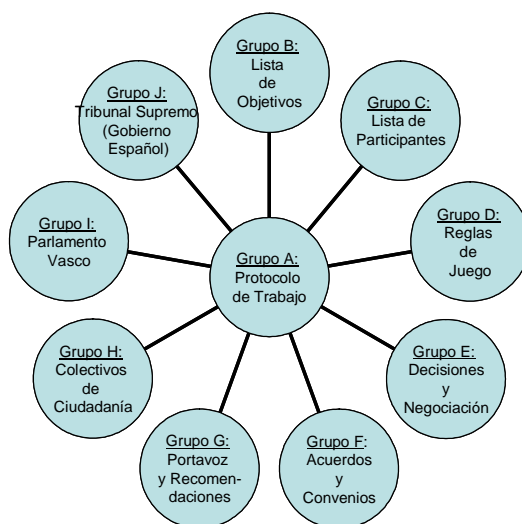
Grupo A:
Protocolo de Trabajo

Grupo B:
Lista de Objetivos

Grupo C:
Lista de Participantes

Grupo D:
Reglas de Juego

Grupo E:
Decisiones y Negociación

Grupo F:
Acuerdos y Convenios

Grupo G:
Portavoz y Recomendaciones

Grupo H:
Colectivos de Ciudadanía

Grupo I:
Parlamento Vasco

Grupo J:
Tribunal Supremo (Gobierno Español)